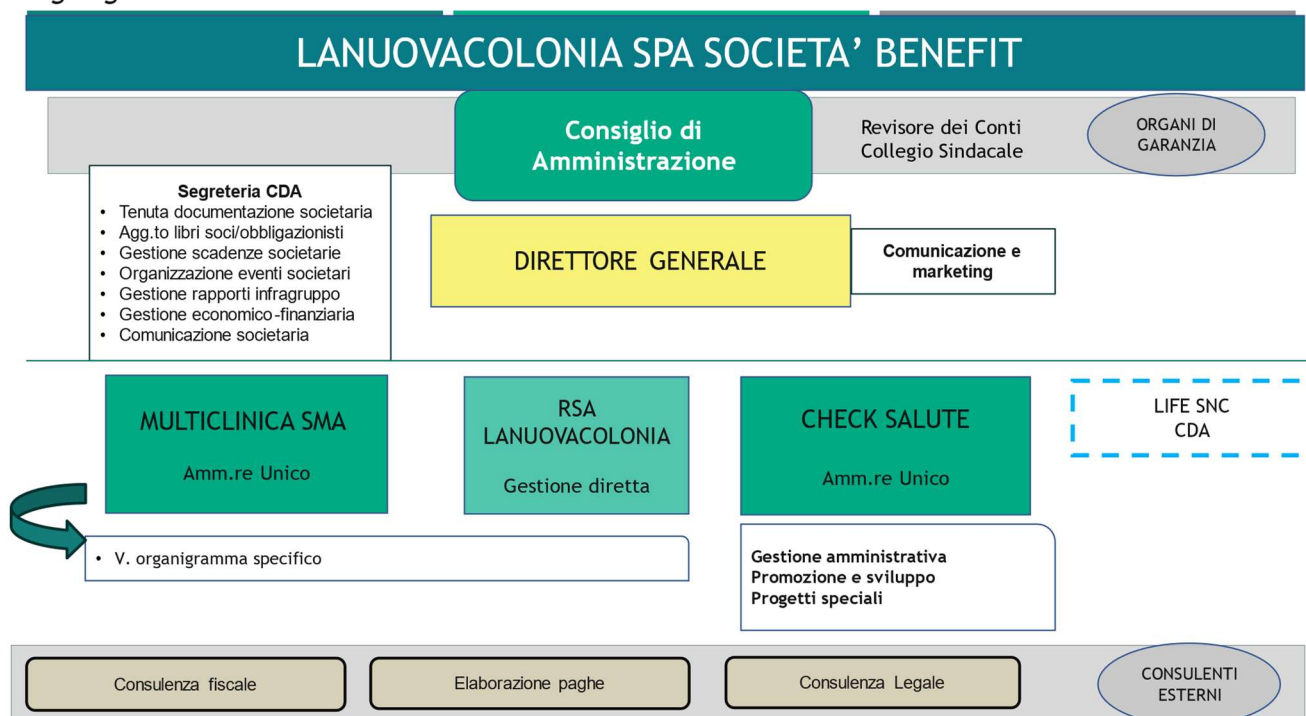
LANUOVACOLONIA SPA SOCIETA' BENEFIT

Consiglio di Amministrazione

Revisore dei Conti
Collegio Sindacale

ORGANI DI GARANZIA

Segreteria CDA
• Tenuta documentazione societaria
• Agg.to libri soci/obbligazionisti
• Gestione scadenze societarie
• Organizzazione eventi societari
• Gestione rapporti infragruppo
• Gestione economico-finanziaria
• Comunicazione societaria

DIRETTORE GENERALE

Comunicazione e marketing

MULTICLINICA SMA
Amm.re Unico

RSA LANUOVACOLONIA
Gestione diretta

CHECK SALUTE
Amm.re Unico

LIFE SNC
CDA

• V. organigramma specifico

Gestione amministrativa
Promozione e sviluppo
Progetti speciali

Consulenza fiscale

Elaborazione paghe

Consulenza Legale

CONSULENTI ESTERNI